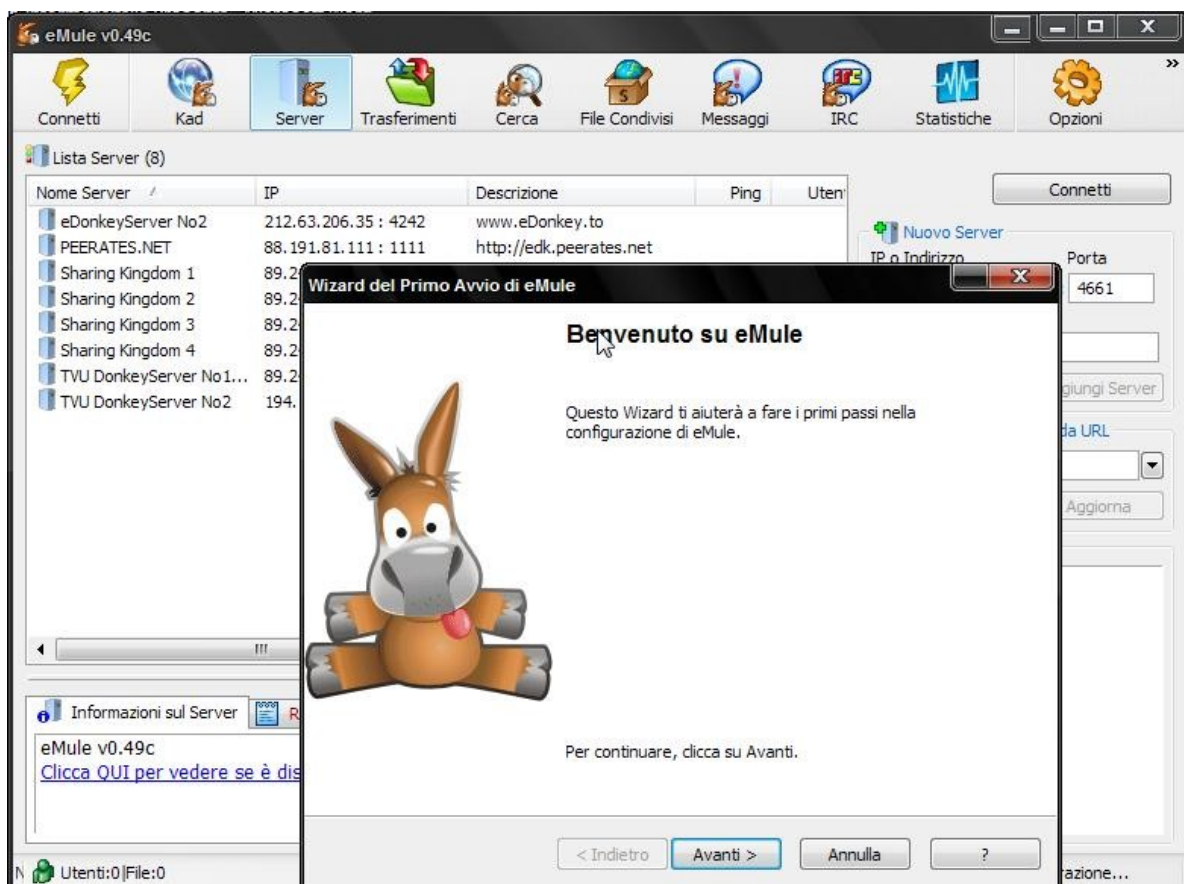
eMule v0.49c

Connetti | Kad | Server | Trasferimenti | Cerca | File Condivisi | Messaggi | IRC | Statistiche | Opzioni

Lista Server (8)

| Nome Server | IP | Descrizione | Ping | Uten |
|---|---|---|---|---|
| eDonkeyServer No2 | 212.63.206.35 : 4242 | www.eDonkey.to | | |
| PEERATES.NET | 88.191.81.111 : 1111 | http://edk.peerates.net | | |
| Sharing Kingdom 1 | 89.2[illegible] | | | |
| Sharing Kingdom 2 | 89.2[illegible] | | | |
| Sharing Kingdom 3 | 89.2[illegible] | | | |
| Sharing Kingdom 4 | 89.2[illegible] | | | |
| TVU DonkeyServer No1... | 89.2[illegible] | | | |
| TVU DonkeyServer No2 | 194.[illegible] | | | |

Connetti

Nuovo Server
IP o Indirizzo
Porta
4661
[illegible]giungi Server
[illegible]da URL
Aggiorna

Informazioni sul Server | R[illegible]
eMule v0.49c
Clicca QUI per vedere se è dis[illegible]

Utenti:0|File:0
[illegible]razione...

Wizard del Primo Avvio di eMule

Benvenuto su eMule

Questo Wizard ti aiuterà a fare i primi passi nella configurazione di eMule.

Per continuare, clicca su Avanti.

< Indietro | Avanti > | Annulla | ?